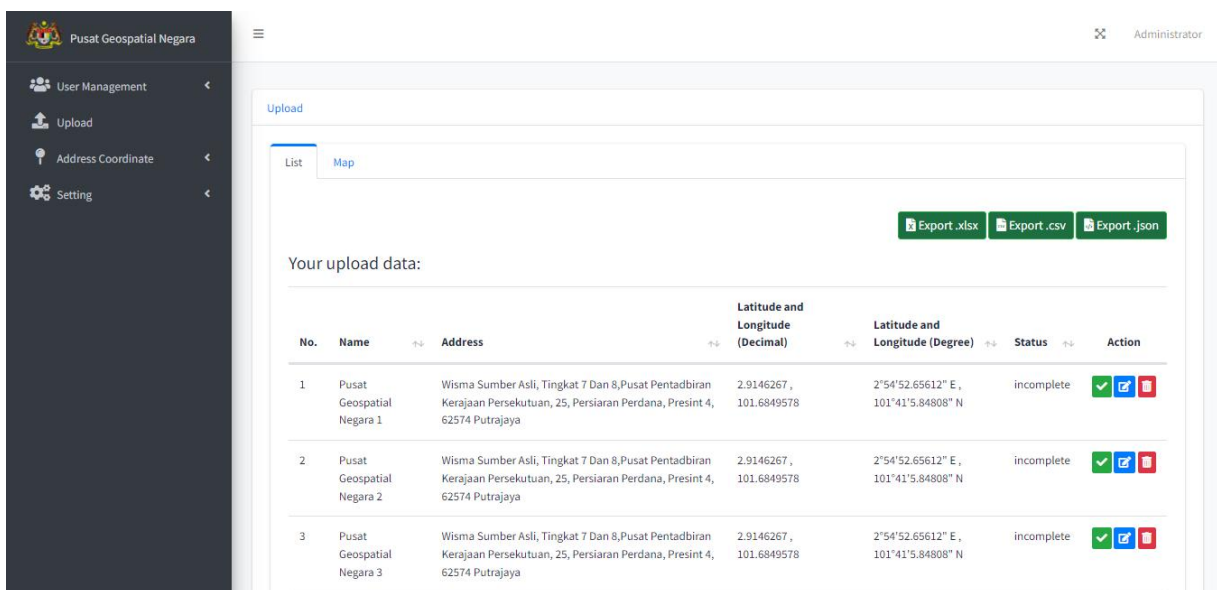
Pusat Geospatial Negara

User Management

Upload

Address Coordinate

Setting

Administrator

Upload

List

Map

Export .xlsx

Export .csv

Export .json

Your upload data:

| No. | Name | Address | Latitude and Longitude (Decimal) | Latitude and Longitude (Degree) | Status | Action |
|---|---|---|---|---|---|---|
| 1 | Pusat Geospatial Negara 1 | Wisma Sumber Asli, Tingkat 7 Dan 8,Pusat Pentadbiran Kerajaan Persekutuan, 25, Persiaran Perdana, Presint 4, 62574 Putrajaya | 2.9146267 , 101.6849578 | 2°54'52.65612" E , 101°41'5.84808" N | incomplete | |
| 2 | Pusat Geospatial Negara 2 | Wisma Sumber Asli, Tingkat 7 Dan 8,Pusat Pentadbiran Kerajaan Persekutuan, 25, Persiaran Perdana, Presint 4, 62574 Putrajaya | 2.9146267 , 101.6849578 | 2°54'52.65612" E , 101°41'5.84808" N | incomplete | |
| 3 | Pusat Geospatial Negara 3 | Wisma Sumber Asli, Tingkat 7 Dan 8,Pusat Pentadbiran Kerajaan Persekutuan, 25, Persiaran Perdana, Presint 4, 62574 Putrajaya | 2.9146267 , 101.6849578 | 2°54'52.65612" E , 101°41'5.84808" N | incomplete | |